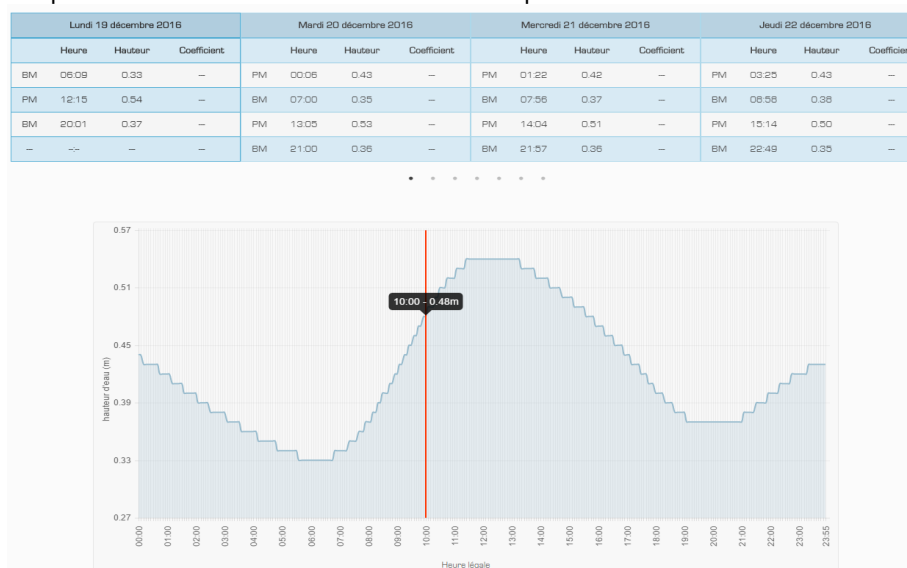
| Lundi 19 décembre 2016 | | | | Mardi 20 décembre 2016 | | | | Mercredi 21 décembre 2016 | | | | Jeudi 22 décembre 2016 | | | |
|---|---|---|---|---|---|---|---|---|---|---|---|---|---|---|---|
| | Heure | Hauteur | Coefficient | | Heure | Hauteur | Coefficient | | Heure | Hauteur | Coefficient | | Heure | Hauteur | Coefficient |
| BM | 06:09 | 0.33 | – | PM | 00:05 | 0.43 | – | PM | 01:22 | 0.42 | – | PM | 03:25 | 0.43 | – |
| PM | 12:15 | 0.54 | – | BM | 07:00 | 0.35 | – | BM | 07:56 | 0.37 | – | BM | 08:58 | 0.38 | – |
| BM | 20:01 | 0.37 | – | PM | 13:05 | 0.53 | – | PM | 14:04 | 0.51 | – | PM | 15:14 | 0.50 | – |
| – | –:– | – | – | BM | 21:00 | 0.36 | – | BM | 21:57 | 0.36 | – | BM | 22:49 | 0.35 | – |

10:00 - 0.48m

hauteur d'eau (m)

0.57
0.51
0.45
0.39
0.33
0.27

00:00 01:00 02:00 03:00 04:00 05:00 06:00 07:00 08:00 09:00 10:00 11:00 12:00 13:00 14:00 15:00 16:00 17:00 18:00 19:00 20:00 21:00 22:00 23:00 23:55

Heure légale